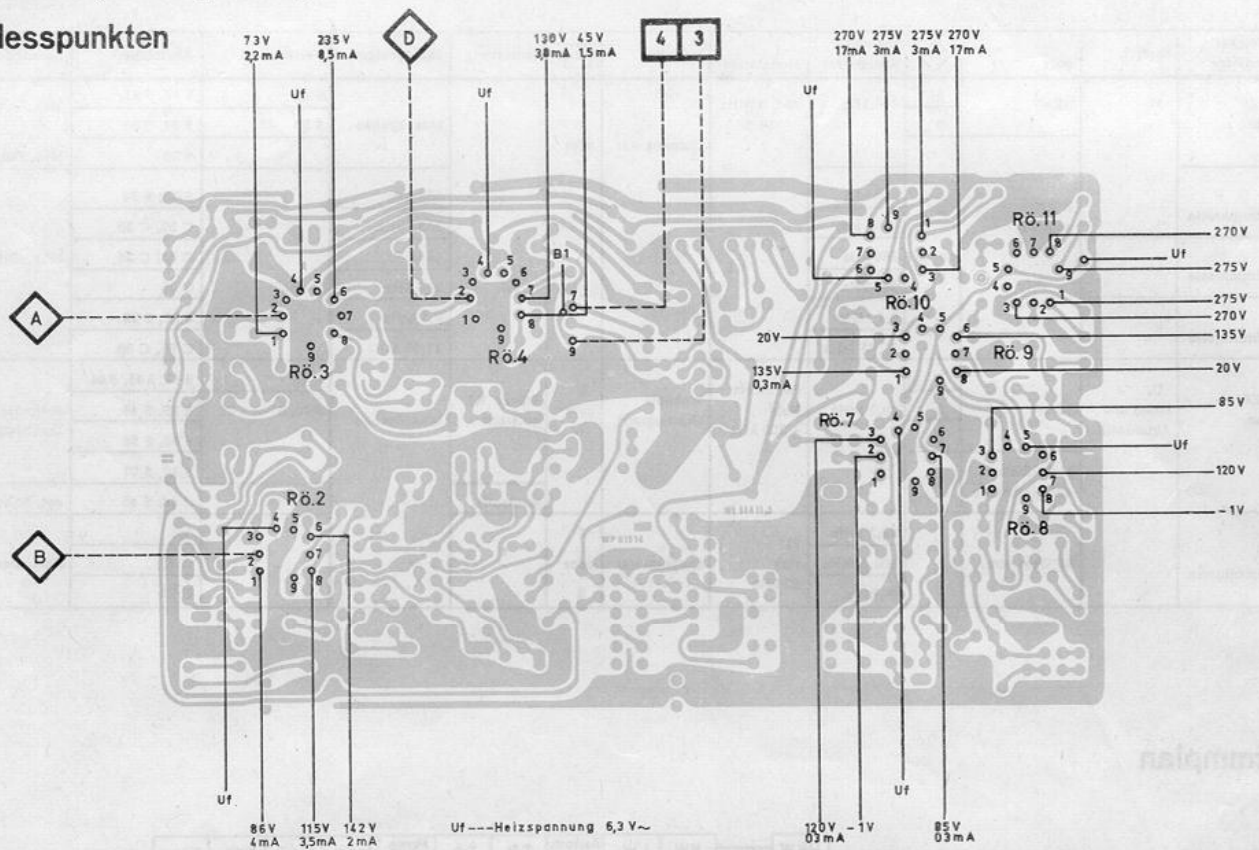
lesspunkten

73V 2,2mA
235V 8,5mA
Uf
D
130V 3,8mA
45V 1,5mA
4
3
Uf
270V 17mA
275V 3mA
275V 3mA
270V 17mA
Uf

A
3 4 5 6 2 7 1 8 9
Rö.3

3 4 5 6 2 B1 7 1 8 9
Rö.4
7
9

8 9 7 6 5 4 1 2 3
Rö.10
3 4 5 6 2 7 1 8 9
20V
135V 0,3mA
Rö.11
6 7 8 5 9 4 3 2 1
270V
Uf
275V
275V
270V
135V
Rö.9
20V

Rö.7
3 4 5 6 2 7 1 8 9
85V
3 4 5 6 2 7 1 8 9
Uf
120V
-1V
Rö.8

Rö.2
3 4 5 6 2 7 1 8 9
B

Uf
86V 4mA
115V 3,5mA
142V 2mA
Uf---Heizspannung 6,3V~
120V 03mA
-1V
Uf
85V 03mA

mmplan